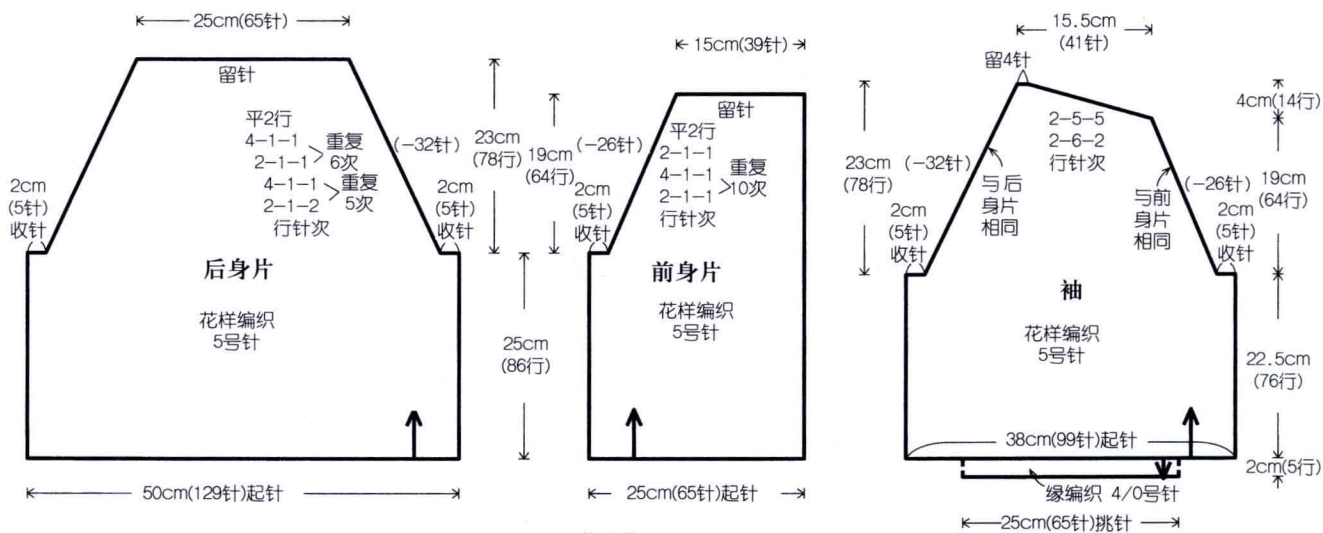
25cm(65针)

留针

平2行
4-1-1
2-1-1 重复6次
4-1-1
2-1-2 重复5次
行针次

(-32针)

2cm
(5针)
收针

2cm
(5针)
收针

后身片

花样编织
5号针

50cm(129针)起针

23cm
(78行)

25cm
(86行)

15cm(39针)

留针

19cm
(64行)

(-26针)

平2行
2-1-1
4-1-1
2-1-1 重复10次
行针次

2cm
(5针)
收针

前身片

花样编织
5号针

25cm(65针)起针

15.5cm
(41针)

留4针

2-5-5
2-6-2
行针次

23cm
(78行)

(-32针)

与后身片相同

与前身片相同

(-26针)

4cm(14行)

19cm
(64行)

2cm
(5针)
收针

2cm
(5针)
收针

袖

花样编织
5号针

22.5cm
(76行)

38cm(99针)起针

2cm(5行)

缘编织 4/0号针

25cm(65针)挑针